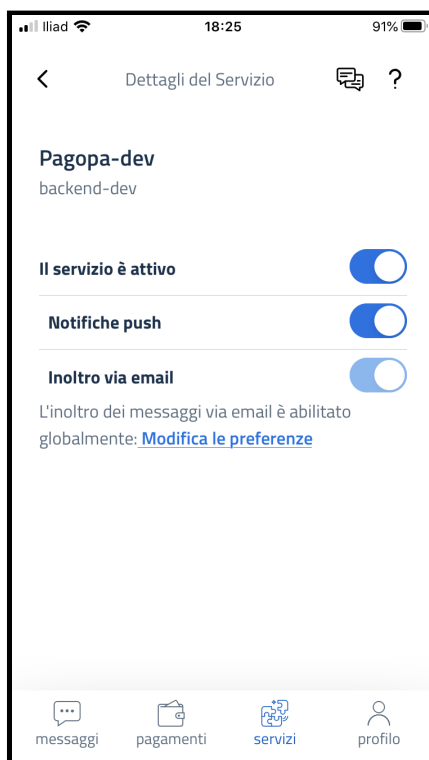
Iliad
18:25
91%

Dettagli del Servizio
?

Pagopa-dev
backend-dev

Il servizio è attivo

Notifiche push

Inoltro via email

L'inoltro dei messaggi via email è abilitato globalmente: Modifica le preferenze

messaggi
pagamenti
servizi
profilo